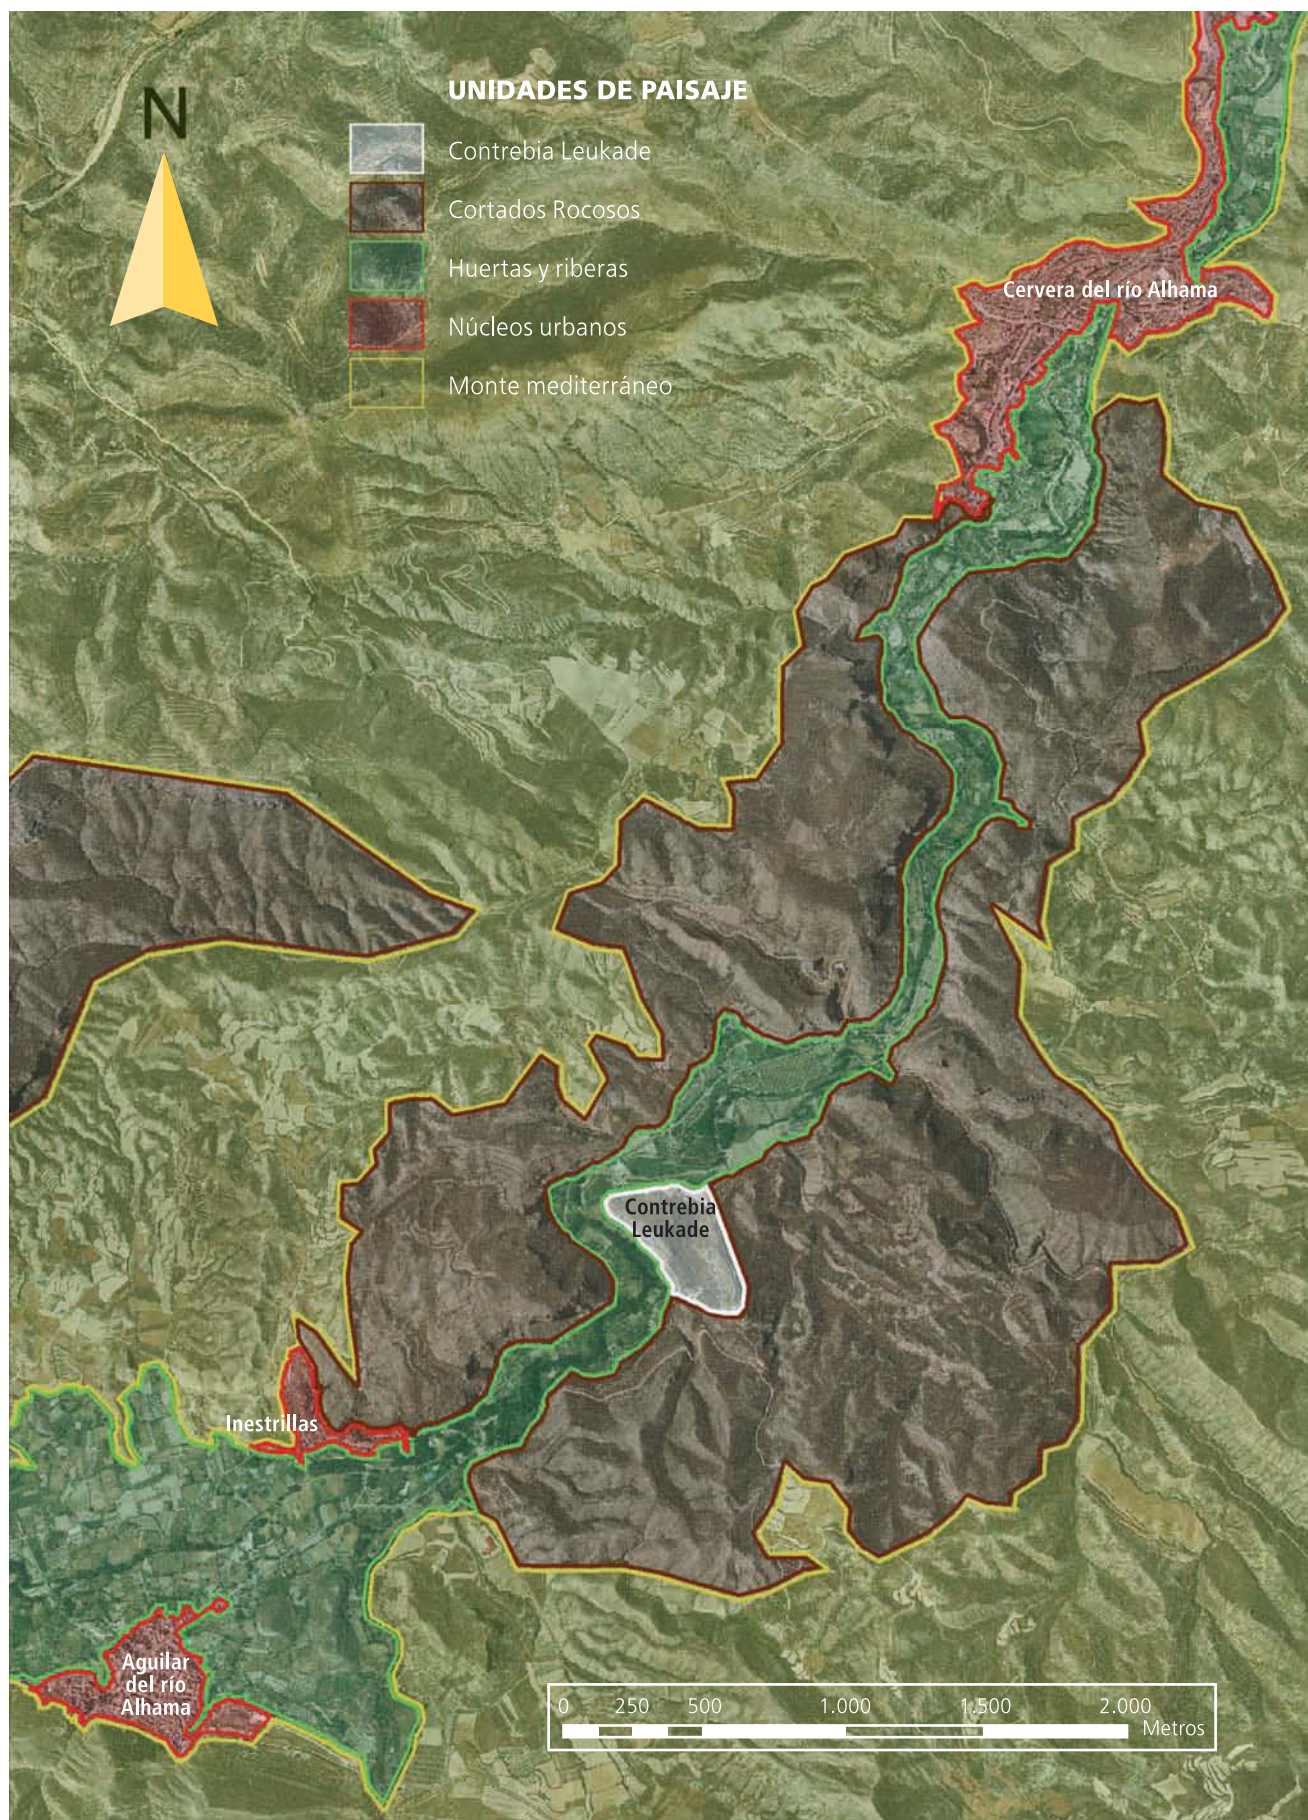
N

UNIDADES DE PAISAJE

Contrebia Leukade

Cortados Rocosos

Huertas y riberas

Núcleos urbanos

Monte mediterráneo

Cervera del río Alhama

Contrebia Leukade

Inestrillas

Aguilar del río Alhama

0 250 500 1.000 1.500 2.000 Metros